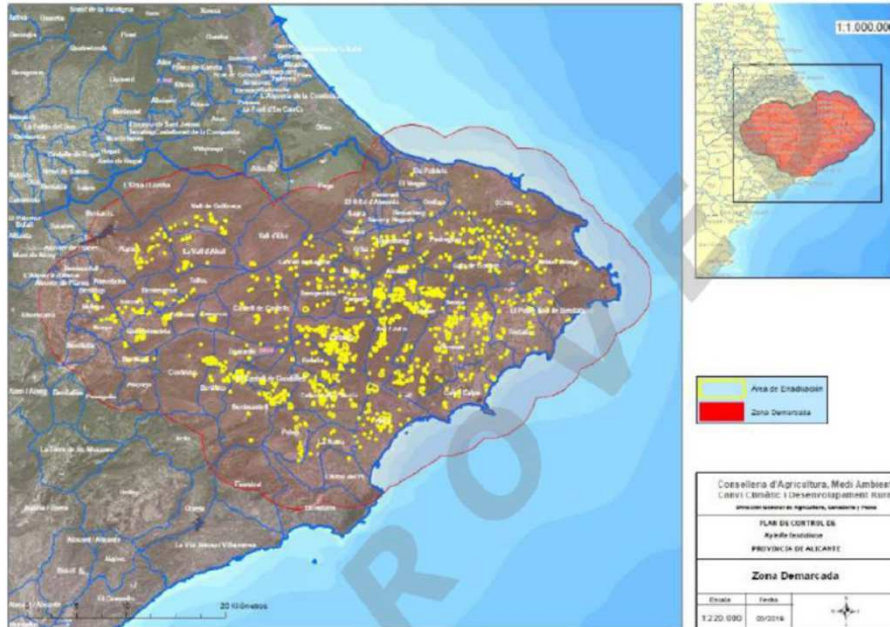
1:1.000.00

Área de Erradicación

Zona Demarcada

Conselleria d'Agricultura, Medi Ambient, Canvi Climàtic i Desenvolupament Rural

Dirección General de Agricultura, Ganadería y Pesca

PLAN DE CONTROL DE

Xylella fastidiosa

PROVINCIA DE ALICANTE

Zona Demarcada

| Escala | Fecha |
|---|---|
| 1:220.000 | 09/2016 |

20 Kilómetros

ROVE

La Vall d'Alcalà

Vall d'Ebo

Orba

Pego

El Poble Nou de Benitatxell

Teulada

Benissa

Calp

Altea

Callosa d'en Sarrià

La Vila Joiosa/Villajoyosa

Benidorm

Polop

Alcoi/Alcoy

El Verger

Ondara

Dénia

Xàbia